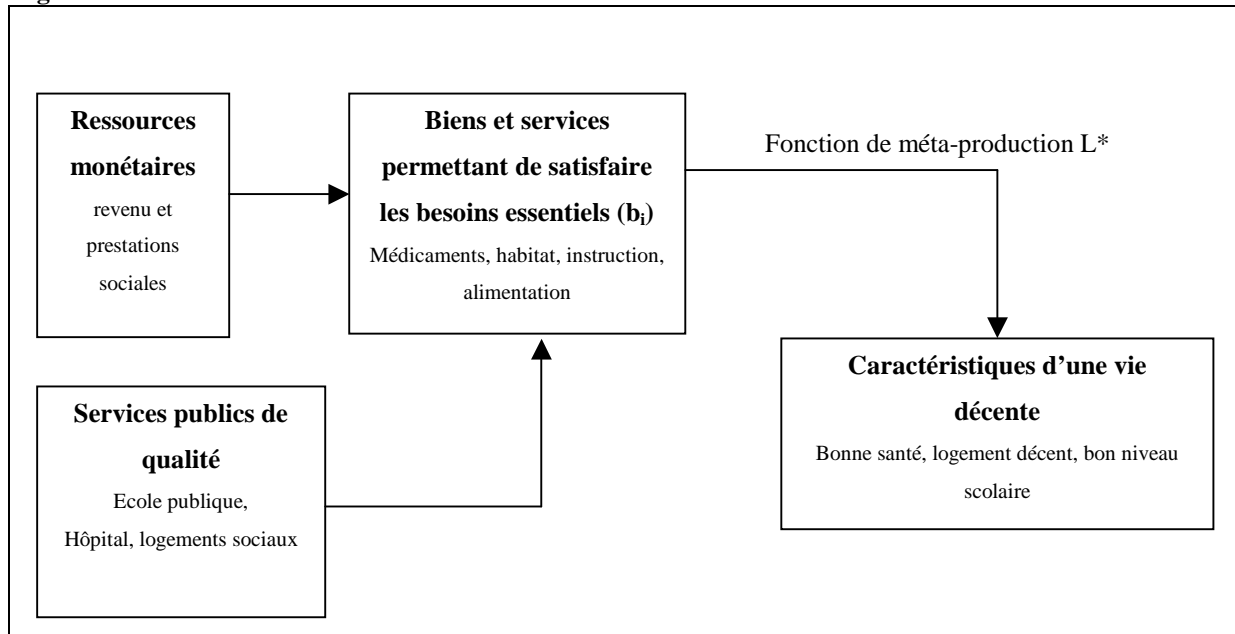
**Ressources monétaires**

revenu et prestations sociales

**Biens et services permettant de satisfaire les besoins essentiels ($b_i$)**

Médicaments, habitat, instruction, alimentation

Fonction de méta-production L*

**Services publics de qualité**

Ecole publique, Hôpital, logements sociaux

**Caractéristiques d'une vie décente**

Bonne santé, logement décent, bon niveau scolaire